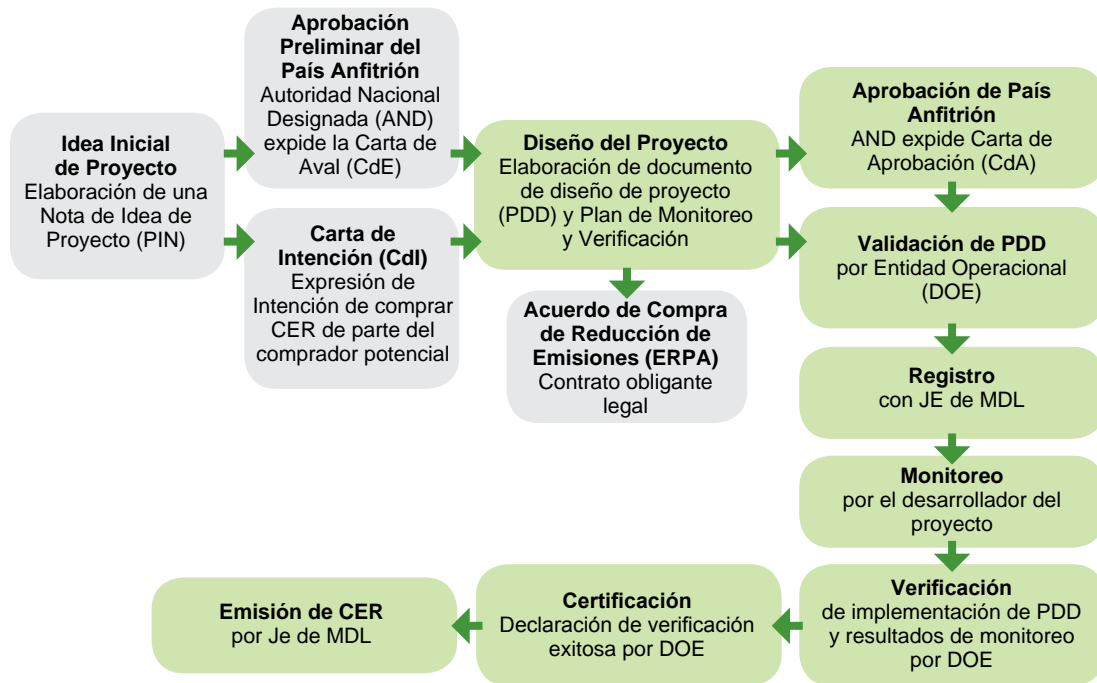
Idea Inicial de Proyecto
Elaboración de una Nota de Idea de Proyecto (PIN)

Aprobación Preliminar del País Anfitrión
Autoridad Nacional Designada (AND) expide la Carta de Aval (CdE)

Carta de Intención (CdI)
Expresión de Intención de comprar CER de parte del comprador potencial

Diseño del Proyecto
Elaboración de documento de diseño de proyecto (PDD) y Plan de Monitoreo y Verificación

Acuerdo de Compra de Reducción de Emisiones (ERPA)
Contrato obligante legal

Aprobación de País Anfitrión
AND expide Carta de Aprobación (CdA)

Validación de PDD
por Entidad Operacional (DOE)

Registro
con JE de MDL

Monitoreo
por el desarrollador del proyecto

Verificación
de implementación de PDD y resultados de monitoreo por DOE

Certificación
Declaración de verificación exitosa por DOE

Emisión de CER
por Je de MDL